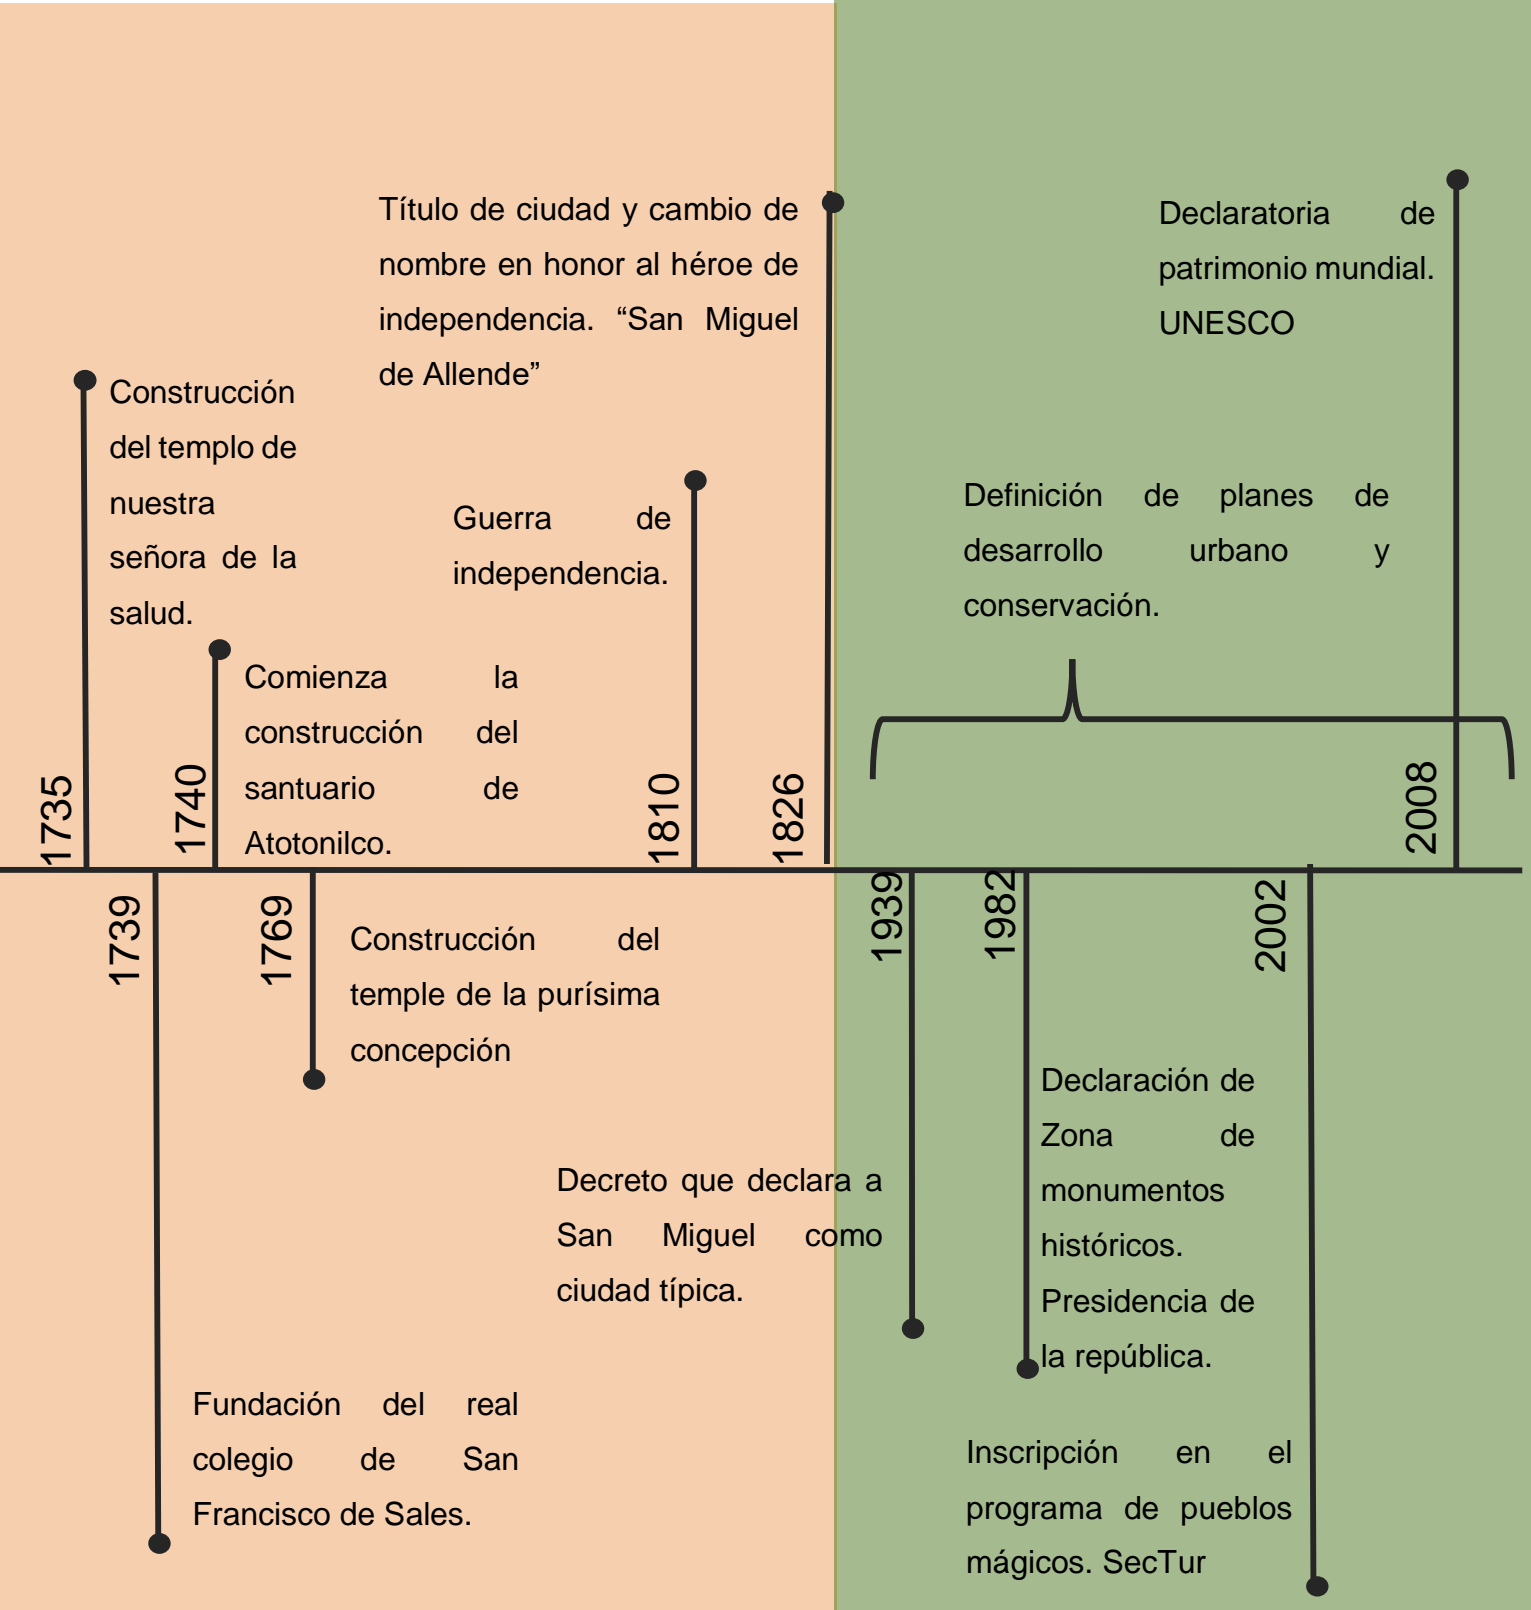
Título de ciudad y cambio de nombre en honor al héroe de independencia. “San Miguel de Allende”

Declaratoria de patrimonio mundial. UNESCO

Construcción del templo de nuestra señora de la salud.

Guerra de independencia.

Definición de planes de desarrollo urbano y conservación.

Comienza la construcción del santuario de Atotonilco.

1735

1740

1810

1826

2008

1739

1769

1939

1982

2002

Construcción del temple de la purísima concepción

Declaración de Zona de monumentos históricos. Presidencia de la república.

Decreto que declara a San Miguel como ciudad típica.

Fundación del real colegio de San Francisco de Sales.

Inscripción en el programa de pueblos mágicos. SecTur